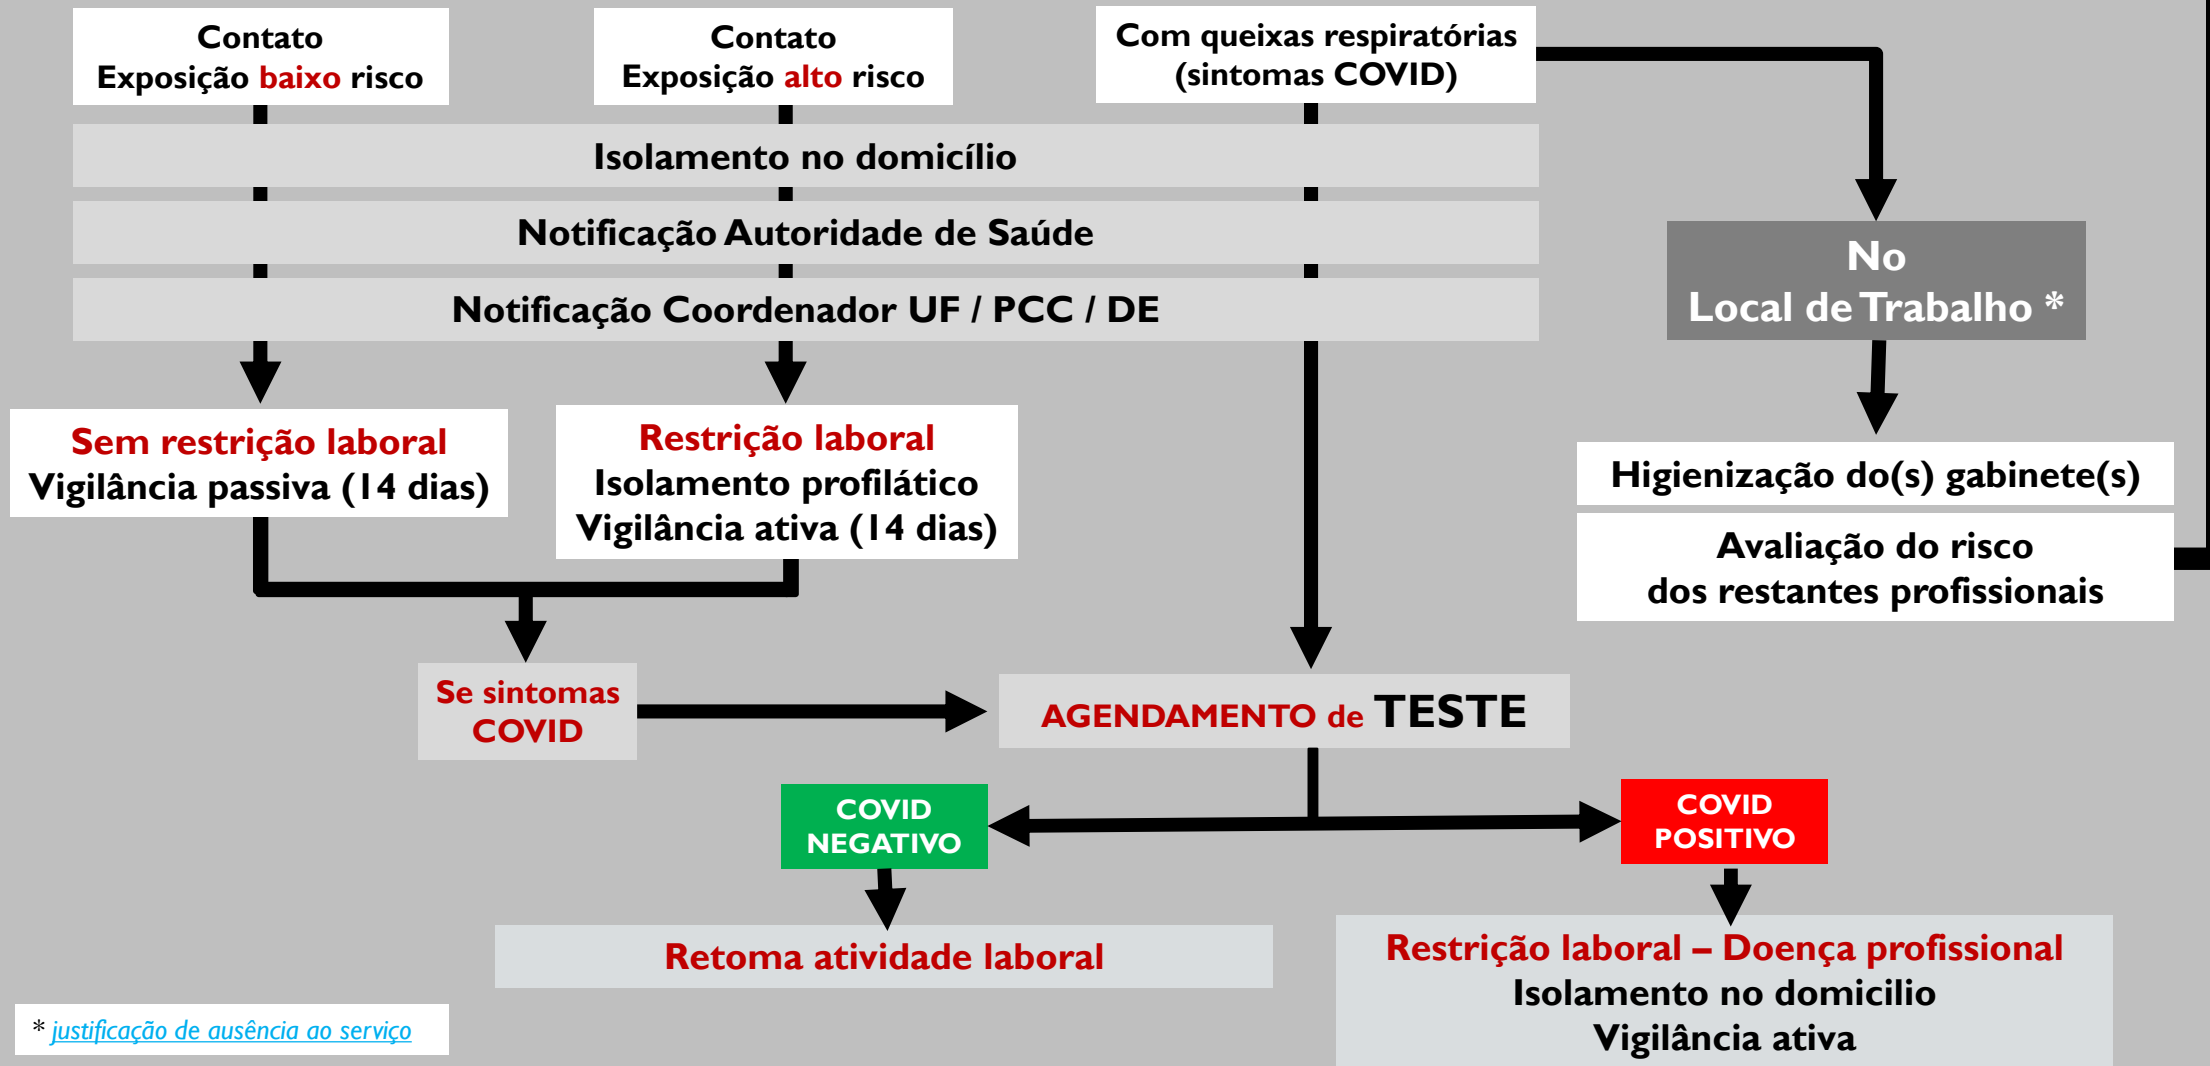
Contato
Exposição baixo risco

Contato
Exposição alto risco

Com queixas respiratórias
(sintomas COVID)

Isolamento no domicílio

Notificação Autoridade de Saúde

Notificação Coordenador UF / PCC / DE

No
Local de Trabalho *

Sem restrição laboral
Vigilância passiva (14 dias)

Restrição laboral
Isolamento profilático
Vigilância ativa (14 dias)

Higienização do(s) gabinete(s)

Avaliação do risco
dos restantes profissionais

Se sintomas
COVID

AGENDAMENTO de TESTE

COVID
NEGATIVO

COVID
POSITIVO

Retoma atividade laboral

Restrição laboral – Doença profissional
Isolamento no domicilio
Vigilância ativa

* justificação de ausência ao serviço